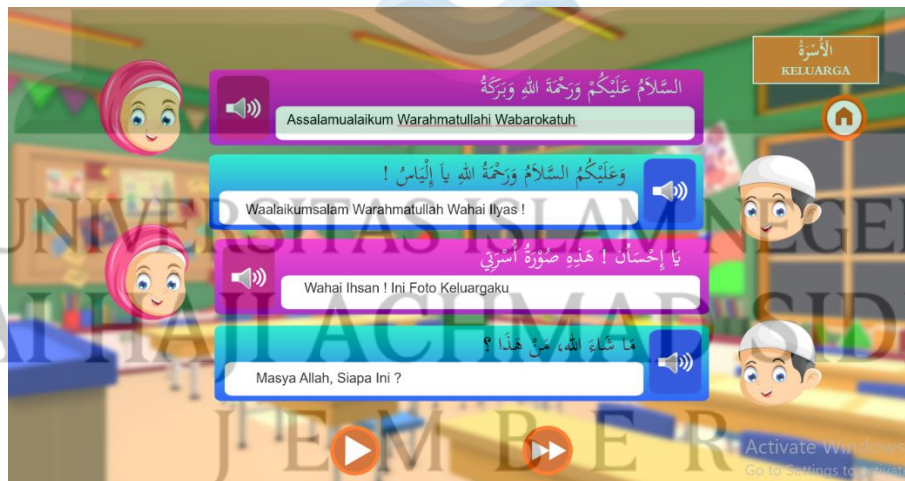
الأُسْرَةُ
KELUARGA

السَّلَامُ عَلَيْكُمْ وَرَحْمَةُ اللهِ وَبَرَكَاتُهُ
Assalamualaikum Warahmatullahi Wabarokatuh

وَعَلَيْكُمُ السَّلَامُ وَرَحْمَةُ اللهِ يَا إِلْيَاسُ !
Waalaikumsalam Warahmatullah Wahai Ilyas !

يَا إِحْسَانُ ! هَذِهِ صُوْرَةُ أُسْرَتِي
Wahai Ihsan ! Ini Foto Keluargaku

مَا شَاءَ اللهُ، مَنْ هَذَا ؟
Masya Allah, Siapa Ini ?

UNIVERSITAS ISLAM NEGERI
KIAI HAJI ACHMAD SIDDIQ
JEMBER

Activate Windows
Go to Settings to activate